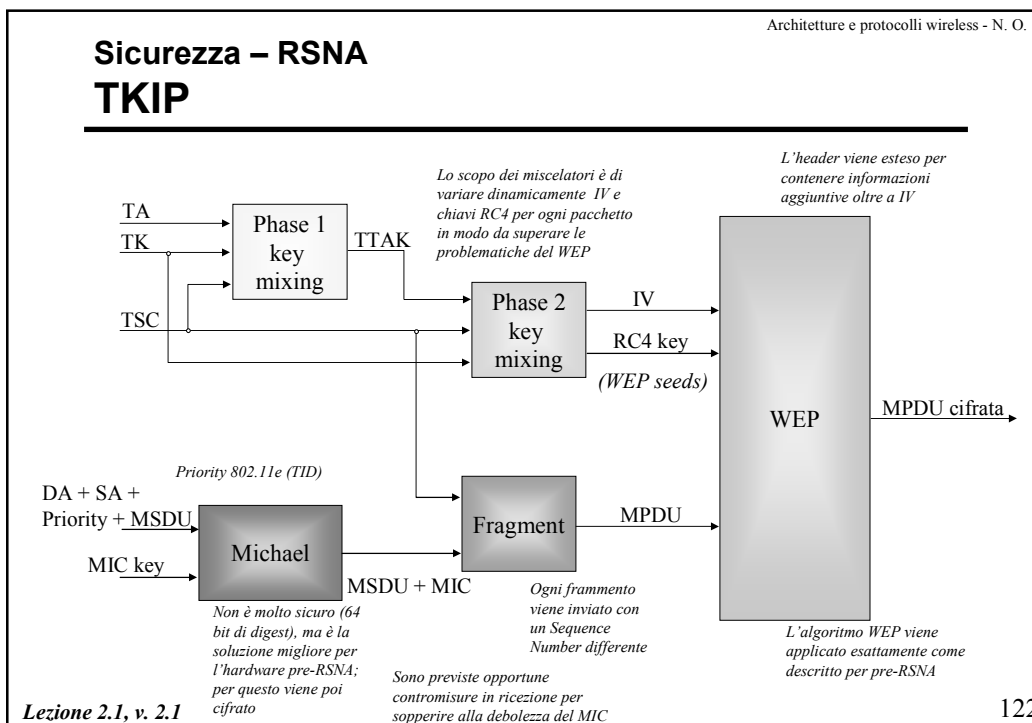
Architetture e protocolli wireless - N. O.

Sicurezza – RSNA
TKIP

Lo scopo dei miscelatori è di variare dinamicamente IV e chiavi RC4 per ogni pacchetto in modo da superare le problematiche del WEP

L'header viene esteso per contenere informazioni aggiuntive oltre a IV

TA

TK

Phase 1 key mixing

TTAK

TSC

Phase 2 key mixing

IV

RC4 key

(WEP seeds)

WEP

MPDU cifrata

Priority 802.11e (TID)

DA + SA + Priority + MSDU

MIC key

Michael

Fragment

MPDU

MSDU + MIC

Non è molto sicuro (64 bit di digest), ma è la soluzione migliore per l'hardware pre-RSNA; per questo viene poi cifrato

Ogni frammento viene inviato con un Sequence Number differente

L'algoritmo WEP viene applicato esattamente come descritto per pre-RSNA

Sono previste opportune contromisure in ricezione per sopperire alla debolezza del MIC

Lezione 2.1, v. 2.1

122